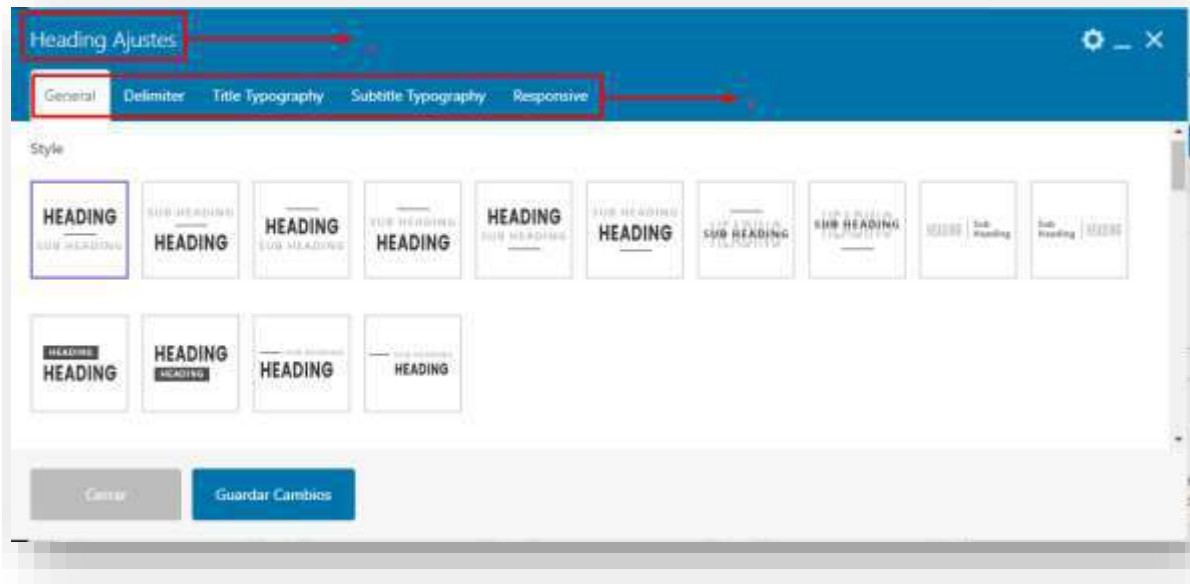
Heading Ajustes

General Delimiter Title Typography Subtitle Typography Responsive

Style

HEADING
SUB HEADING

SUB HEADING
HEADING

HEADING
SUB HEADING

SUB HEADING
HEADING

HEADING
SUB HEADING

SUB HEADING
HEADING

SUB HEADING

SUB HEADING

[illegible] Sub Heading

Sub Heading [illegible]

HEADING
HEADING

HEADING
HEADING

SUB HEADING
HEADING

SUB HEADING
HEADING

Cerrar

Guardar Cambios